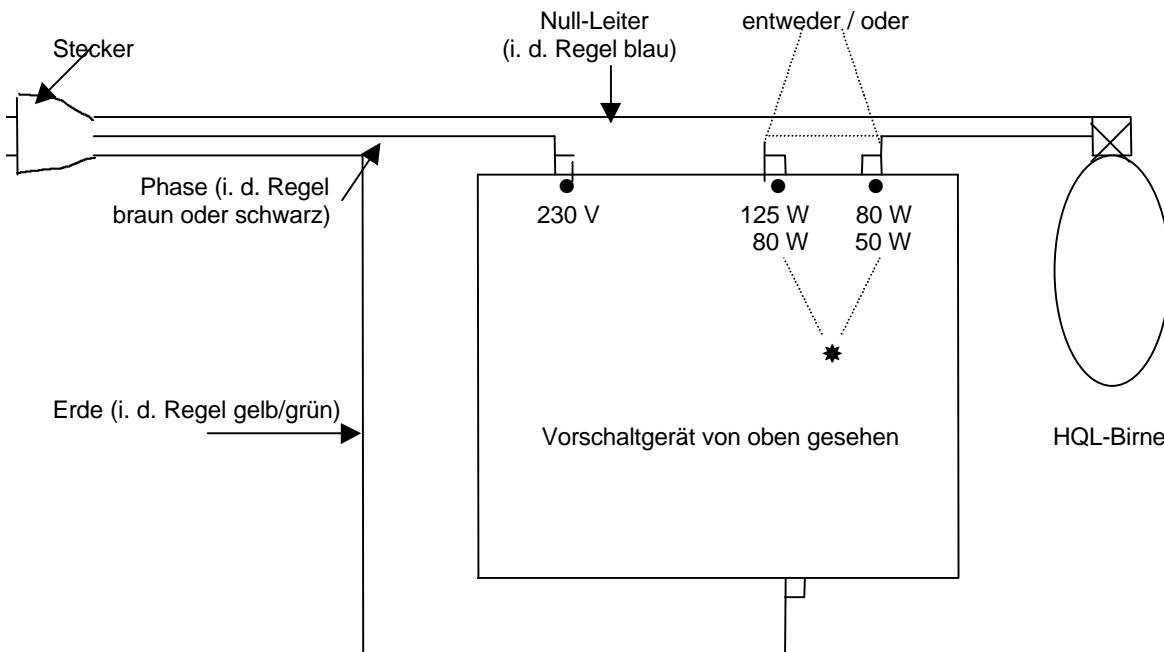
Stecker

Null-Leiter
(i. d. Regel blau)

entweder / oder

Phase (i. d. Regel braun oder schwarz)

230 V

125 W
80 W

80 W
50 W

Erde (i. d. Regel gelb/grün)

Vorschaltgerät von oben gesehen

HQL-Birne